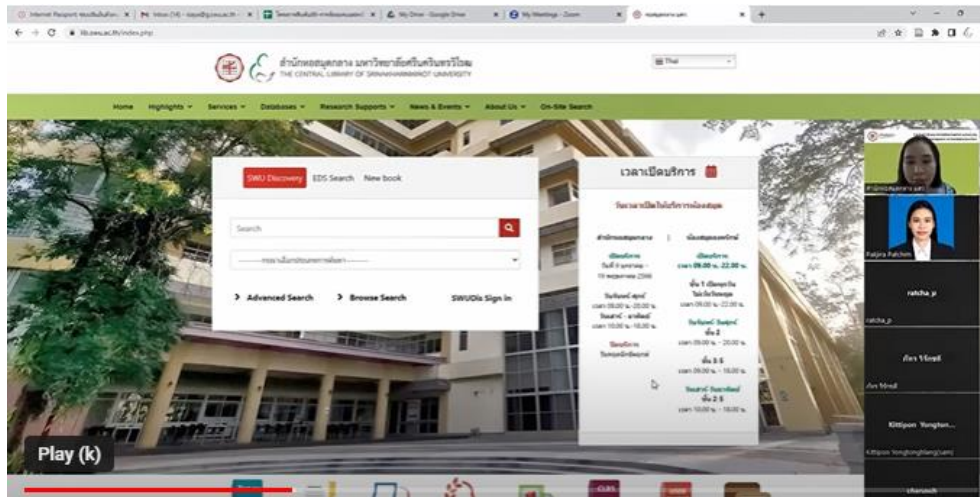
Internet Passport ห้องสืบค้นกับ... | Inbox (14) - ... | วิทยาศาสตร์... | My Drive - Google Drive | My Meetings - Zoom | ห้องสมุดกลาง มศว

lib.swu.ac.th/index.php

สำนักหอสมุดกลาง มหาวิทยาลัยศรีนครินทรวิโรฒ
THE CENTRAL LIBRARY OF SRINAKHARINWIROT UNIVERSITY

Thai

Home Highlights Services Databases Research Supports News & Events About Us On-Site Search

SWU Discovery EDS Search New book

Search

------- กรุณาเลือกประเภททรัพยากร -------

Advanced Search Browse Search SWUDis Sign in

เวลาเปิดบริการ

วันเวลาเปิดให้บริการห้องสมุด

สำนักหอสมุดกลาง | ห้องสมุดองครักษ์

เปิดบริการ วันที่ 9 มกราคม - 19 พฤษภาคม 2566
เวลา 08.00 น. - 22.00 น.

วันจันทร์ - ศุกร์ เวลา 08.00 - 20.00 น.
วันเสาร์ - อาทิตย์ เวลา 10.00 - 18.00 น.

ชั้น 1 เปิดทุกวัน ไม่เว้นวันหยุด เวลา 08.00 - 22.00 น.

วันจันทร์ - วันศุกร์ ชั้น 2 เวลา 09.00 น. - 20.00 น.
ชั้น 3-5 เวลา 09.00 น. - 16.00 น.

ปิดบริการ วันหยุดนักขัตฤกษ์

วันเสาร์ - วันอาทิตย์ ชั้น 2-5 เวลา 10.00 น. - 16.00 น.

สำนักหอสมุดกลาง มศว
Paijira Palchim
ratcha_p
ratcha_p
ภัคร ไร่ทอง
ภัคร ไร่ทอง
Kittipon Yongten...
Kittipon Yongtongtiang(swu)
charuwat

Play (k)